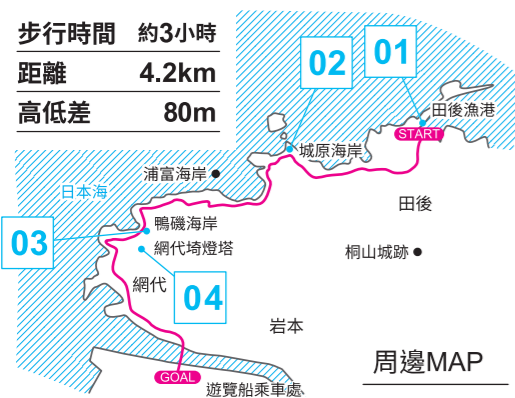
| 步行時間 | 約3小時 |
|---|---|
| 距離 | 4.2km |
| 高低差 | 80m |

02

01

田後漁港

START

城原海岸

浦富海岸

日本海

田後

03

鴨磯海岸

網代埼燈塔

桐山城跡

網代

04

岩本

GOAL

遊覽船乘車處

周邊MAP